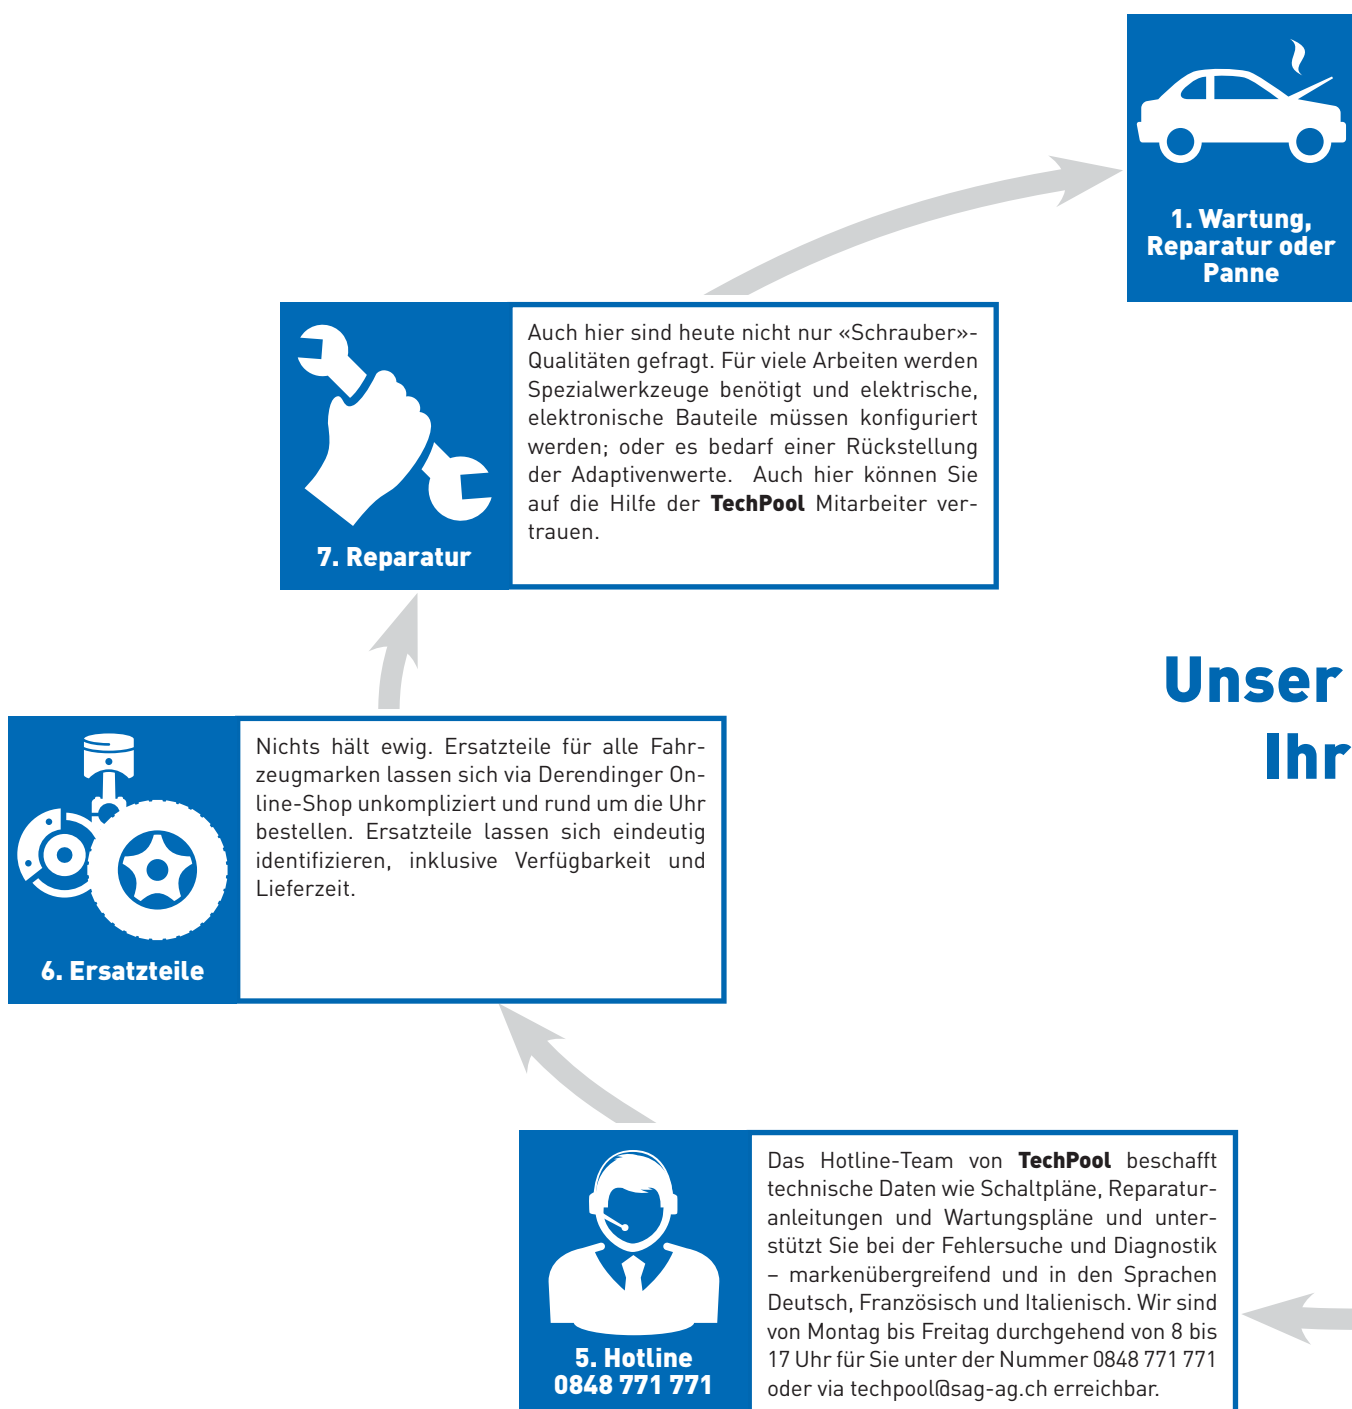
1. Wartung, Reparatur oder Panne

7. Reparatur

Auch hier sind heute nicht nur «Schrauber»-Qualitäten gefragt. Für viele Arbeiten werden Spezialwerkzeuge benötigt und elektrische, elektronische Bauteile müssen konfiguriert werden; oder es bedarf einer Rückstellung der Adaptivenwerte. Auch hier können Sie auf die Hilfe der **TechPool** Mitarbeiter vertrauen.

Unser
Ihr

6. Ersatzteile

Nichts hält ewig. Ersatzteile für alle Fahrzeugmarken lassen sich via Derendinger Online-Shop unkompliziert und rund um die Uhr bestellen. Ersatzteile lassen sich eindeutig identifizieren, inklusive Verfügbarkeit und Lieferzeit.

5. Hotline
0848 771 771

Das Hotline-Team von **TechPool** beschafft technische Daten wie Schaltpläne, Reparaturanleitungen und Wartungspläne und unterstützt Sie bei der Fehlersuche und Diagnostik – markenübergreifend und in den Sprachen Deutsch, Französisch und Italienisch. Wir sind von Montag bis Freitag durchgehend von 8 bis 17 Uhr für Sie unter der Nummer 0848 771 771 oder via techpool@sag-ag.ch erreichbar.